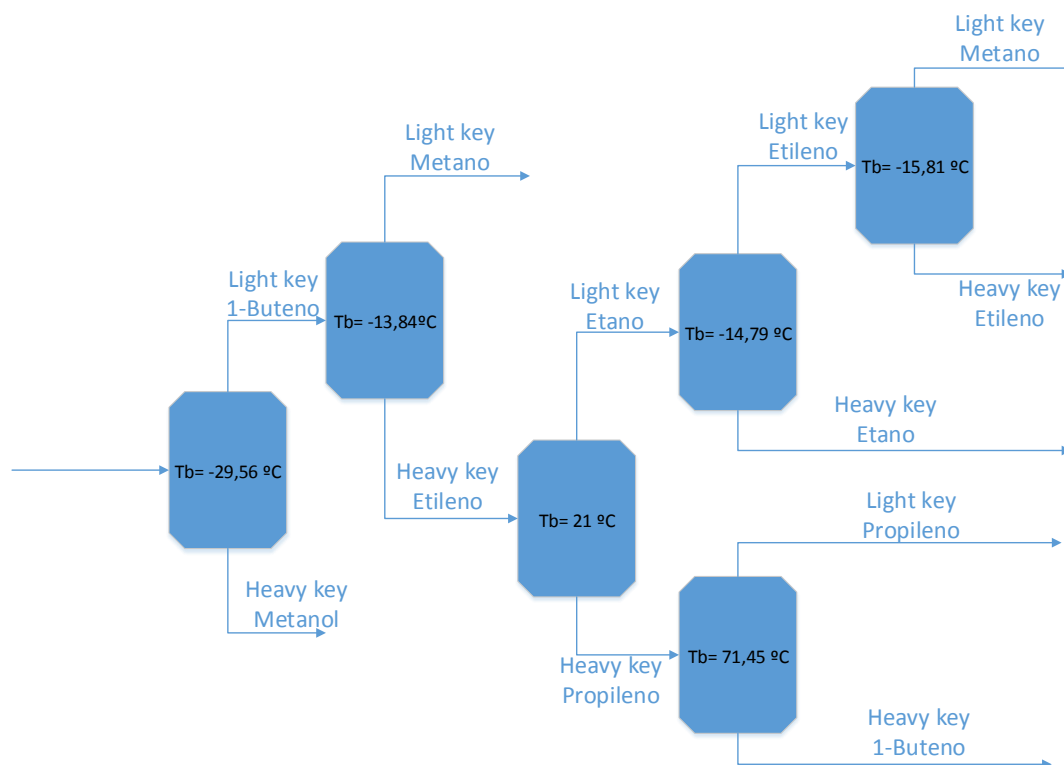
Tb= -29,56 ºC

Light key
1-Buteno

Heavy key
Metanol

Tb= -13,84ºC

Light key
Metano

Heavy key
Etileno

Tb= 21 ºC

Light key
Etano

Heavy key
Propileno

Tb= -14,79 ºC

Light key
Etileno

Heavy key
Etano

Tb= -15,81 ºC

Light key
Metano

Heavy key
Etileno

Tb= 71,45 ºC

Light key
Propileno

Heavy key
1-Buteno